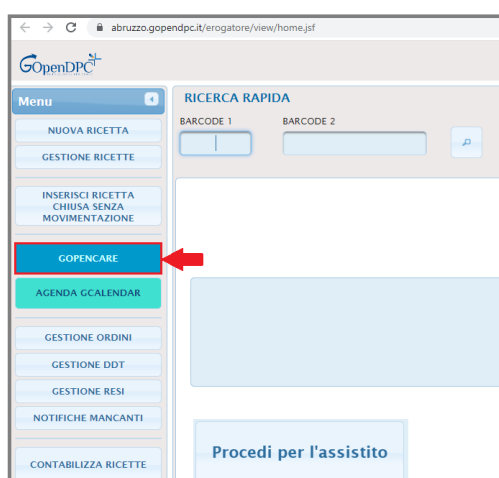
abruzzo.gopendpc.it/erogatore/view/home.jsf

GOpenDPC

Menu

NUOVA RICETTA

GESTIONE RICETTE

INSERISCI RICETTA CHIUSA SENZA MOVIMENTAZIONE

GOPENCARE

AGENDA GCALENDAR

GESTIONE ORDINI

GESTIONE DDT

GESTIONE RESI

NOTIFICHE MANCANTI

CONTABILIZZA RICETTE

RICERCA RAPIDA

BARCODE 1

BARCODE 2

Procedi per l'assistito